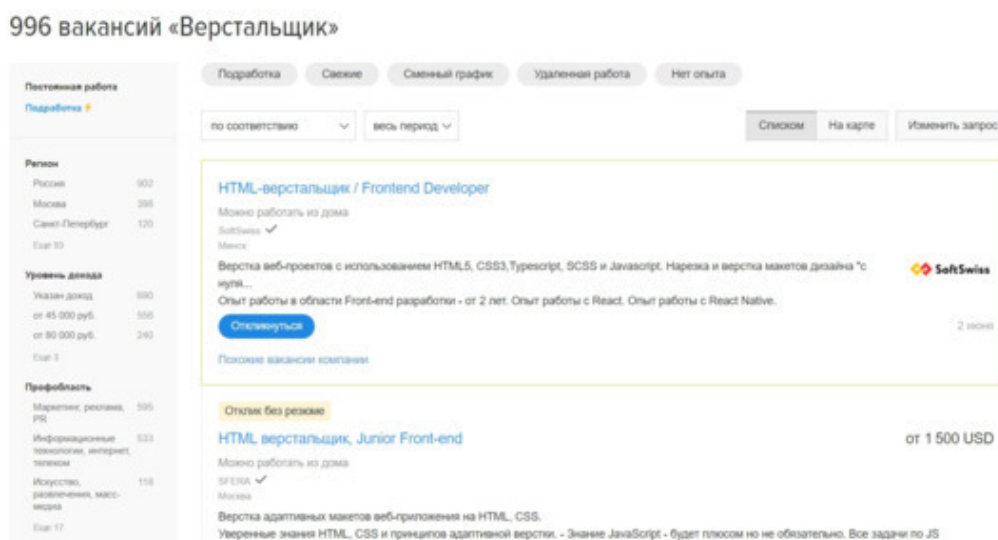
996 вакансий «Верстальщик»

Постоянная работа
Подработка

Регион
Россия 902
Москва 398
Санкт-Петербург 120
Еще 93

Уровень дохода
Указан доход 690
от 45 000 руб. 556
от 80 000 руб. 240
Еще 3

Профобласть
Маркетинг, реклама, PR 595
Информационные технологии, интернет, телеком 533
Искусство, развлечения, масс-медиа 158
Еще 17

Подработка Свежие Сменный график Удаленная работа Нет опыта

по соответствию весь период

Списком На карте Изменить запрос

HTML-верстальщик / Frontend Developer
Можно работать из дома
SoftSwiss
Минск
Верстка веб-проектов с использованием HTML5, CSS3,Typescript, SCSS и Javascript. Нарезка и верстка макетов дизайна "с нуля...
Опыт работы в области Front-end разработки - от 2 лет. Опыт работы с React. Опыт работы с React Native.
SoftSwiss
Откликнуться
2 июня
Похожие вакансии компании

Отклик без резюме
HTML верстальщик, Junior Front-end
от 1 500 USD
Можно работать из дома
SFERA
Москва
Верстка адаптивных макетов веб-приложения на HTML, CSS.
Уверенные знания HTML, CSS и принципов адаптивной верстки. - Знание JavaScript - будет плюсом но не обязательно. Все задачи по JS